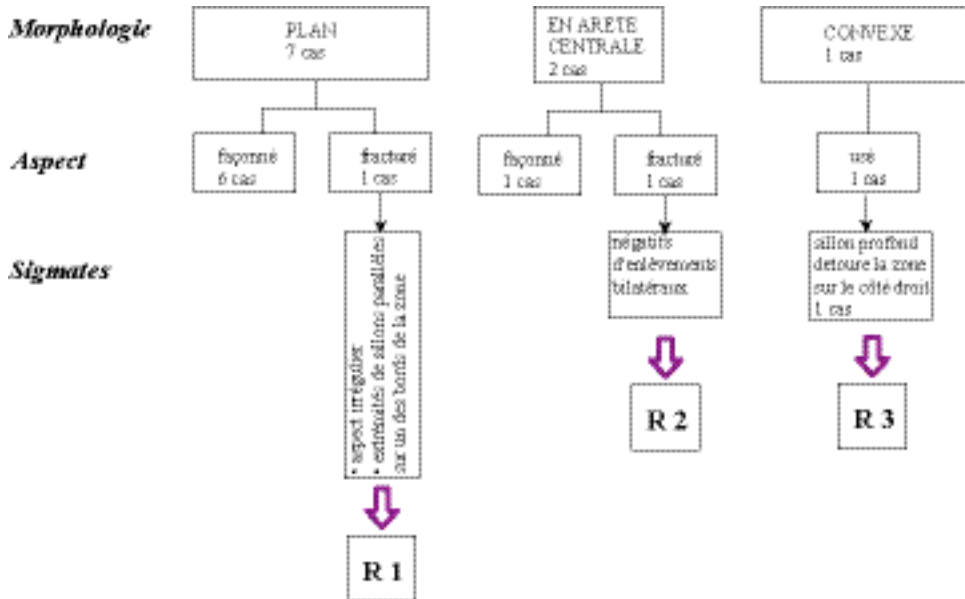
Morphologie

PLAN
7 cas

EN ARETE CENTRALE
2 cas

CONVEXE
1 cas

Aspect

façonné
6 cas

fracturé
1 cas

façonné
1 cas

fracturé
1 cas

usé
1 cas

Sigmates

• aspect irrégulier
• extrémités de sillons parallèles sur un des bords de la zone

négatifs d'enlèvements bilatéraux

sillon profond detoure la zone sur le côté droit
1 cas

R 1

R 2

R 3